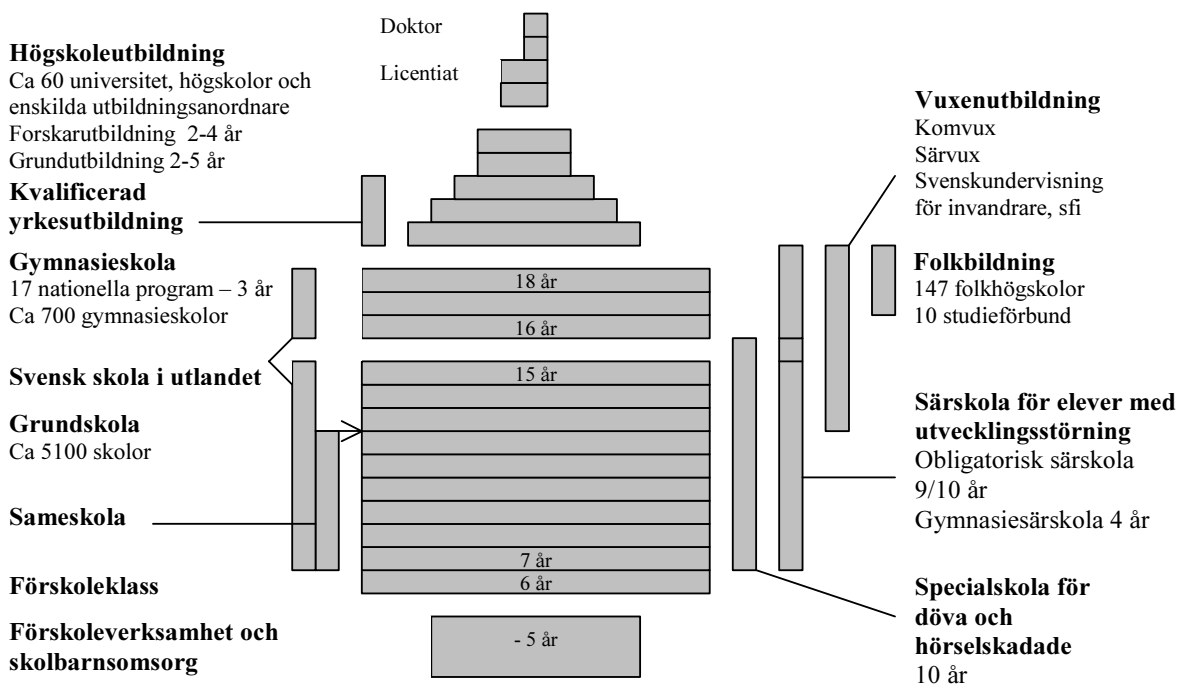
Doktor

Licentiat

**Högskoleutbildning**
Ca 60 universitet, högskolor och enskilda utbildningsanordnare
Forskarutbildning 2-4 år
Grundutbildning 2-5 år

**Kvalificerad yrkesutbildning**

**Vuxenutbildning**
Komvux
Särvux
Svenskundervisning för invandrare, sfi

**Gymnasieskola**
17 nationella program – 3 år
Ca 700 gymnasieskolor

18 år

16 år

**Folkbildning**
147 folkhögskolor
10 studieförbund

**Svensk skola i utlandet**

15 år

**Grundskola**
Ca 5100 skolor

**Särskola för elever med utvecklingsstörning**
Obligatorisk särskola 9/10 år
Gymnasiesärskola 4 år

**Sameskola**

7 år

6 år

**Förskoleklass**

**Specialskola för döva och hörselskadade**
10 år

**Förskoleverksamhet och skolbarnsomsorg**

- 5 år